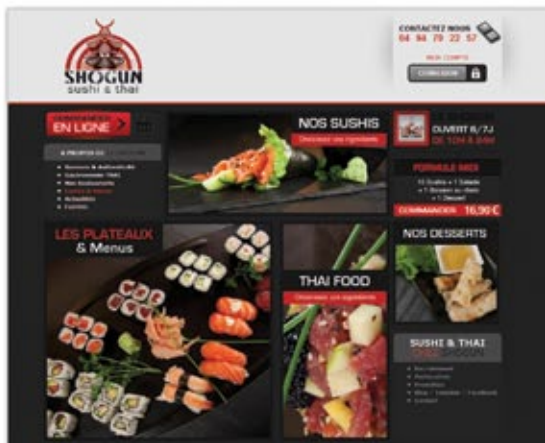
SHOGUN
sushi & thai

CONTACTEZ NOUS
04 94 79 22 57
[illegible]
CONNEXION

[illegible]
EN LIGNE

A PROPOS DE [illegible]
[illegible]
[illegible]
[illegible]
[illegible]
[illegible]
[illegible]

NOS SUSHIS
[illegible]

OUVERT 6/7J
DE 10H À 0H

FORMULE MIDI
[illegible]
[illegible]
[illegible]
COMMANDER 16,90 €

LES PLATEAUX
& Menus

THAI FOOD
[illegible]

NOS DESSERTS

SUSHI & THAI
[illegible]
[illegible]
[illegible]
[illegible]
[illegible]
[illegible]